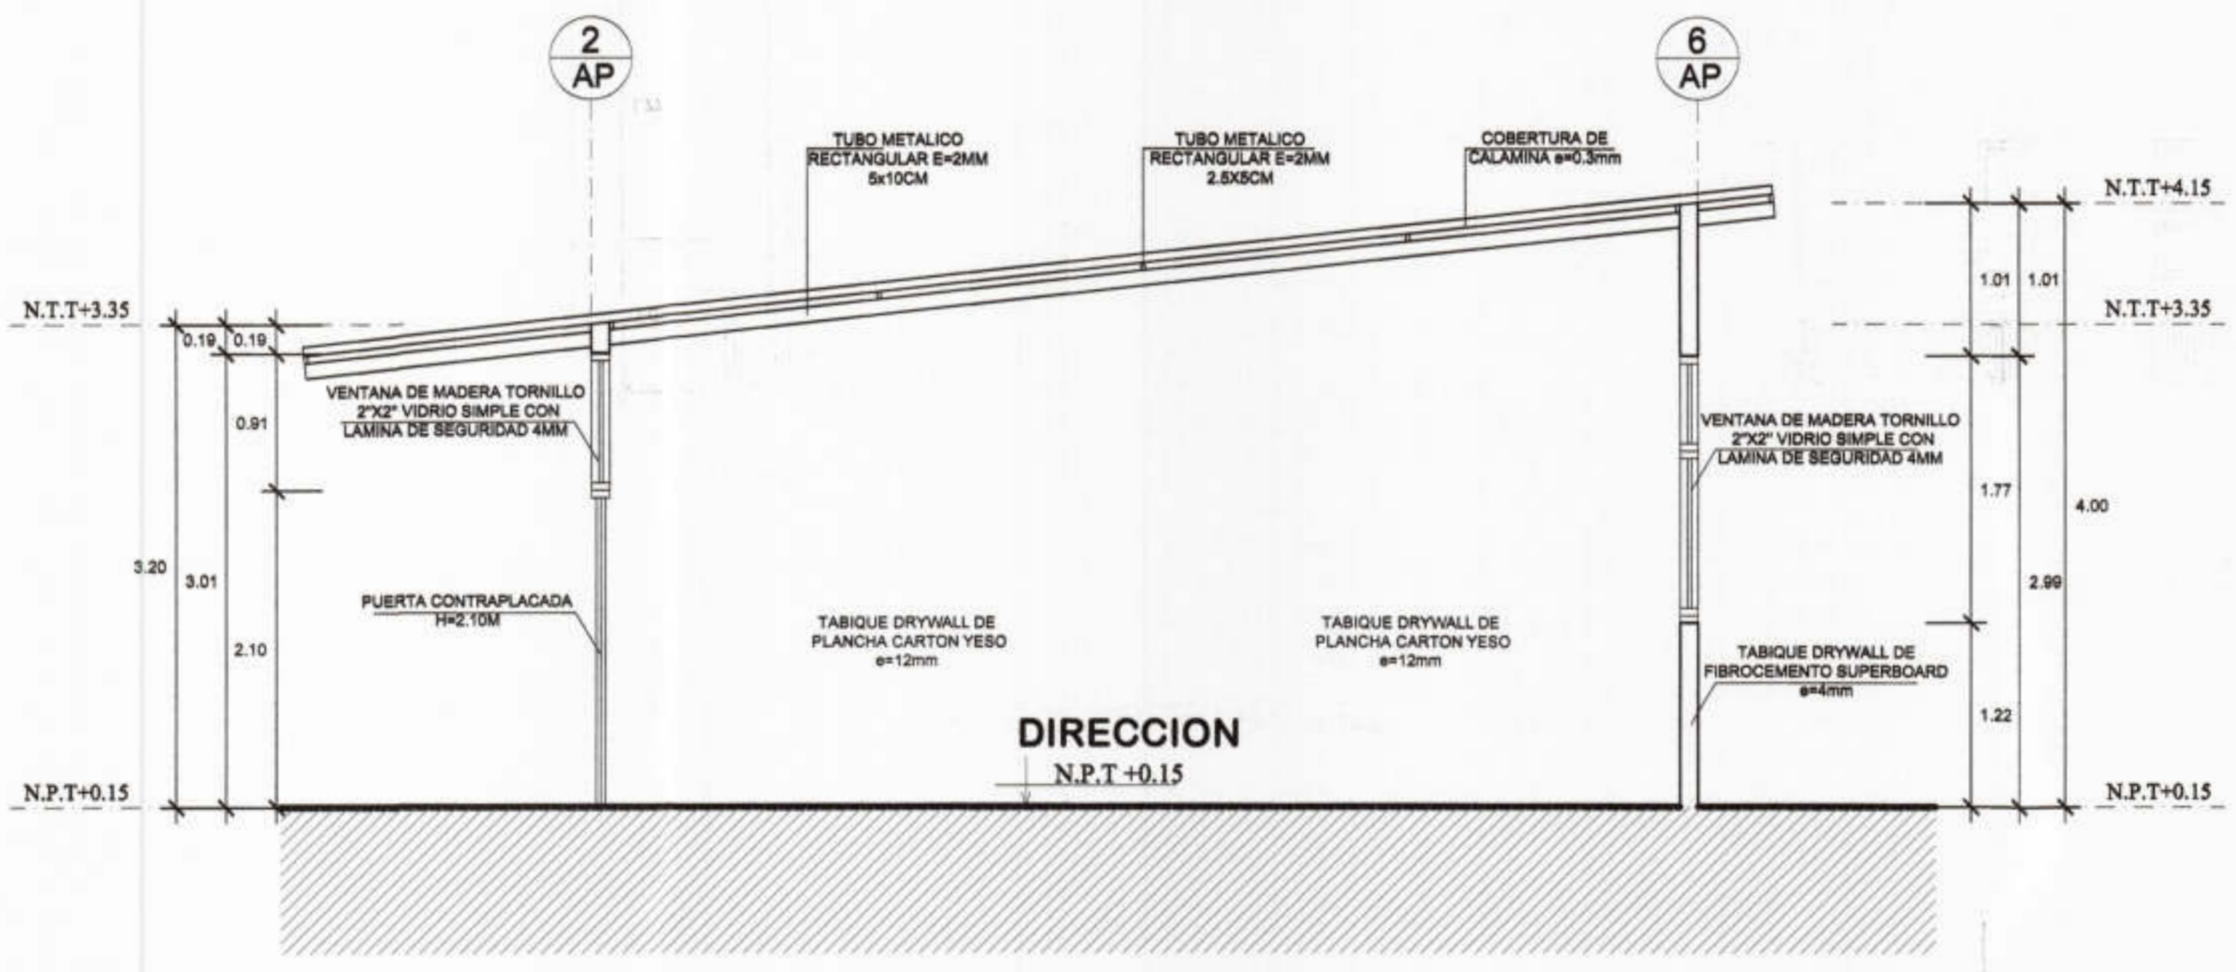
2
AP

6
AP

TUBO METALICO
RECTANGULAR E=2MM
5x10CM

TUBO METALICO
RECTANGULAR E=2MM
2.5X5CM

COBERTURA DE
CALAMINA e=0.3mm

N.T.T+4.15

N.T.T+3.35

N.T.T+3.35

0.19 0.19

1.01 1.01

VENTANA DE MADERA TORNILLO
2"X2" VIDRIO SIMPLE CON
LAMINA DE SEGURIDAD 4MM

0.91

VENTANA DE MADERA TORNILLO
2"X2" VIDRIO SIMPLE CON
LAMINA DE SEGURIDAD 4MM

1.77

4.00

3.20

3.01

2.99

PUERTA CONTRAPLACADA
H=2.10M

2.10

TABIQUE DRYWALL DE
PLANCHA CARTON YESO
e=12mm

TABIQUE DRYWALL DE
PLANCHA CARTON YESO
e=12mm

TABIQUE DRYWALL DE
FIBROCEMENTO SUPERBOARD
e=4mm

1.22

DIRECCION

N.P.T +0.15

N.P.T+0.15

N.P.T+0.15